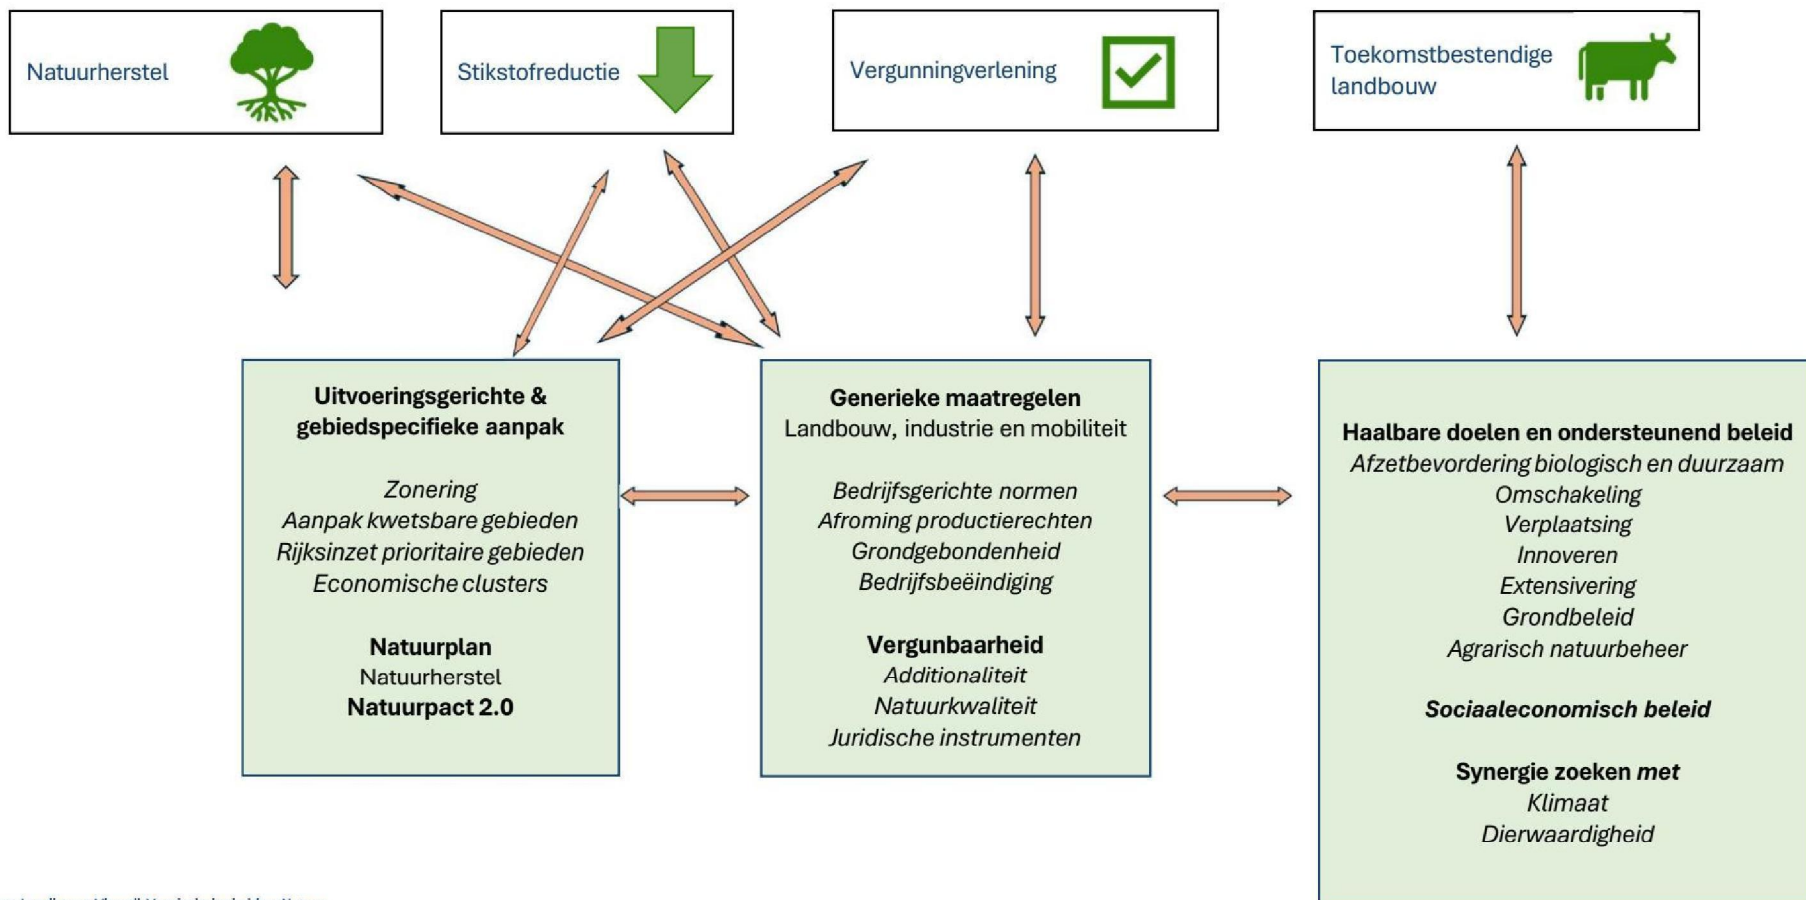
Natuurherstel

Stikstofreductie

Vergunningverlening

Toekomstbestendige landbouw

**Uitvoeringsgerichte & gebiedspecifieke aanpak**

*Zonering*
*Aanpak kwetsbare gebieden*
*Rijksinzet prioritaire gebieden*
*Economische clusters*

**Natuurplan**
Natuurherstel
**Natuurpact 2.0**

**Generieke maatregelen**
Landbouw, industrie en mobiliteit

*Bedrijfsgerichte normen*
*Afroming productierechten*
*Grondgebondenheid*
*Bedrijfsbeëindiging*

**Vergunbaarheid**
*Additionaliteit*
*Natuurkwaliteit*
*Juridische instrumenten*

**Haalbare doelen en ondersteunend beleid**
*Afzetbevordering biologisch en duurzaam*
*Omschakeling*
*Verplaatsing*
*Innoveren*
*Extensivering*
*Grondbeleid*
*Agrarisch natuurbeheer*

***Sociaaleconomisch beleid***

**Synergie zoeken *met***
*Klimaat*
*Dierwaardigheid*

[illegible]